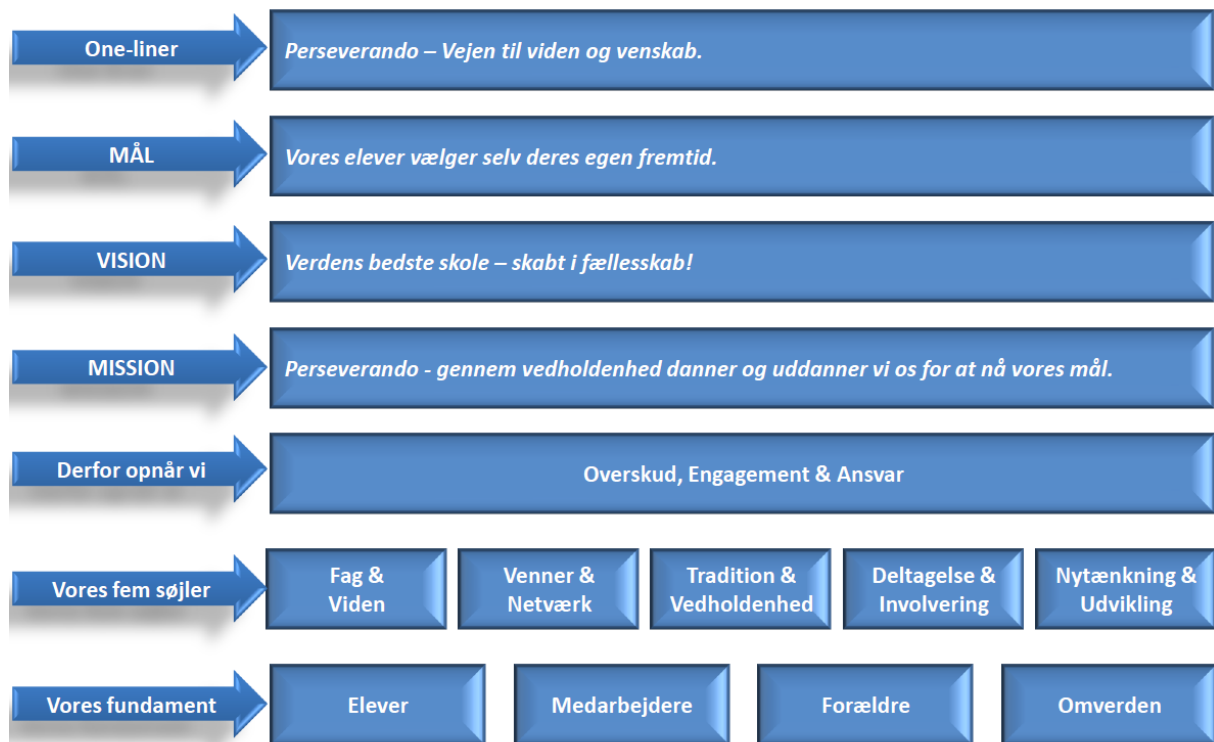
One-liner

Perseverando – Vejen til viden og venskab.

MÅL

Vores elever vælger selv deres egen fremtid.

VISION

Verdens bedste skole – skabt i fællesskab!

MISSION

Perseverando - gennem vedholdenhed danner og uddanner vi os for at nå vores mål.

Derfor opnår vi

Overskud, Engagement & Ansvar

Vores fem søjler

Fag & Viden

Venner & Netværk

Tradition & Vedholdenhed

Deltagelse & Involvering

Nytænkning & Udvikling

Vores fundament

Elever

Medarbejdere

Forældre

Omverden